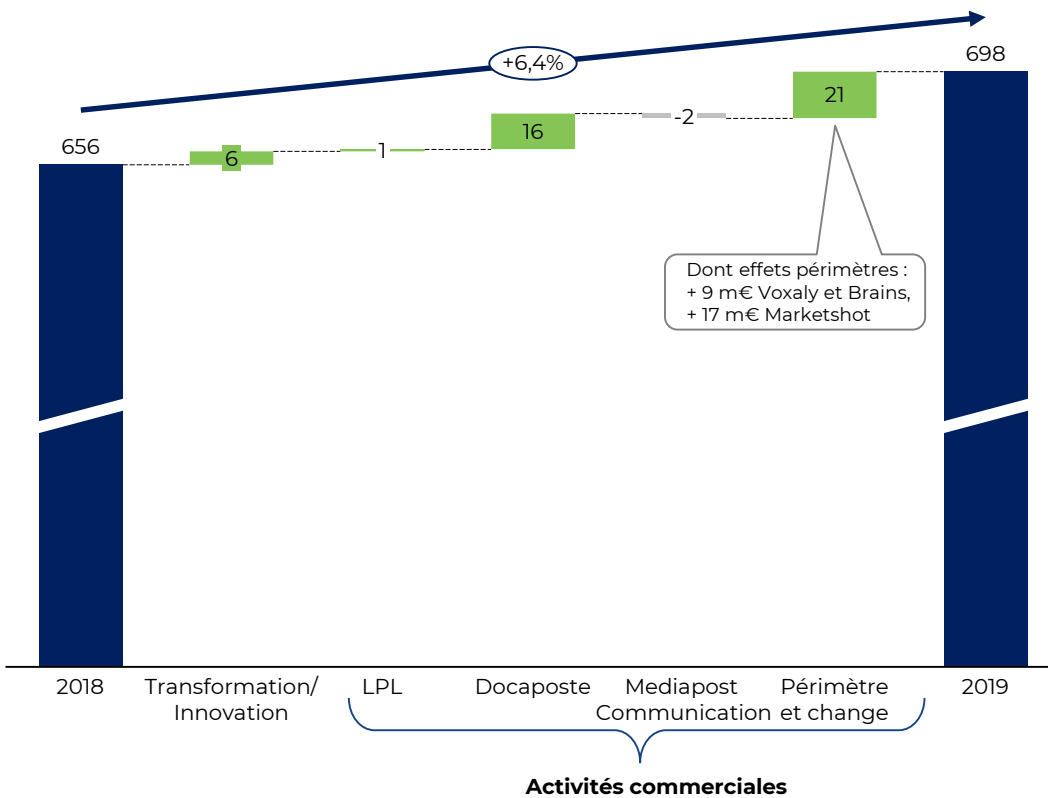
+6,4%

656

6

1

16

-2

21

698

Dont effets périmètres :
+ 9 m€ Voxaly et Brains,
+ 17 m€ Marketshot

2018

Transformation/ Innovation

LPL

Docaposte

Mediapost Communication

Périmètre et change

2019

Activités commerciales